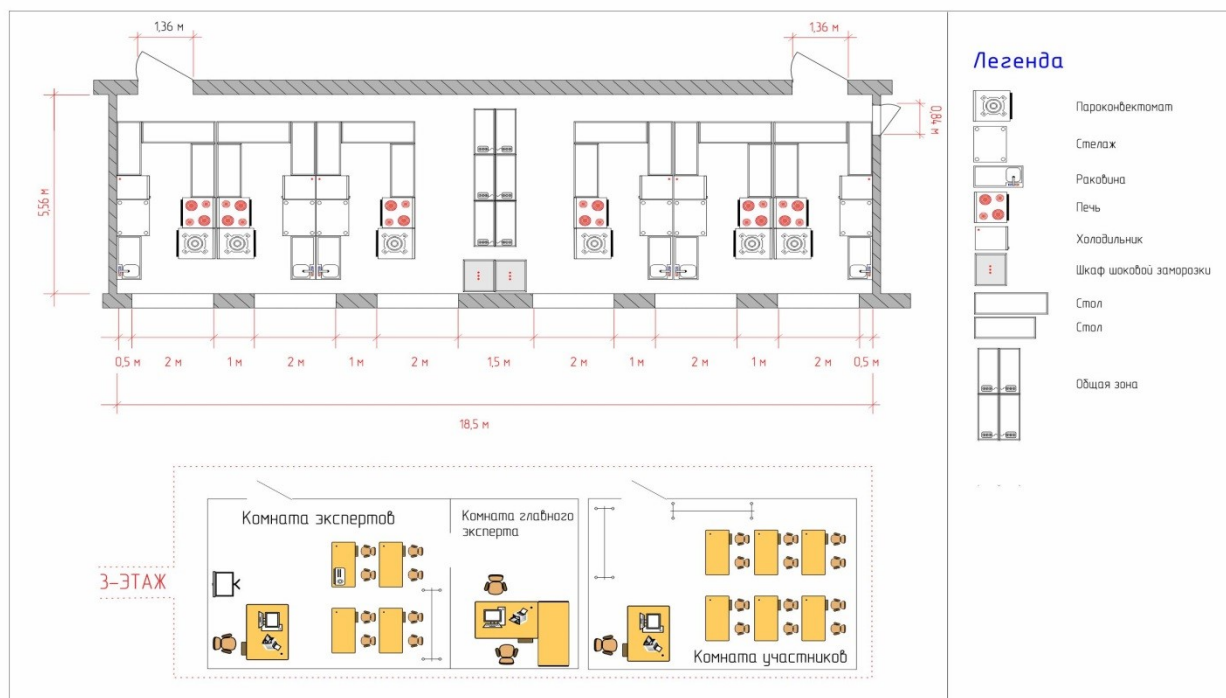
1,36 м

1,36 м

5,56 м

0,84 м

0,5 м 2 м 1 м 2 м 1 м 2 м 1,5 м 2 м 1 м 2 м 1 м 2 м 0,5 м

18,5 м

Легенда

Пароконвектомат

Стелаж

Раковина

Печь

Холодильник

Шкаф шоковой заморозки

Стол

Стол

Общая зона

3-ЭТАЖ

Комната экспертов

Комната главного эксперта

Комната участников